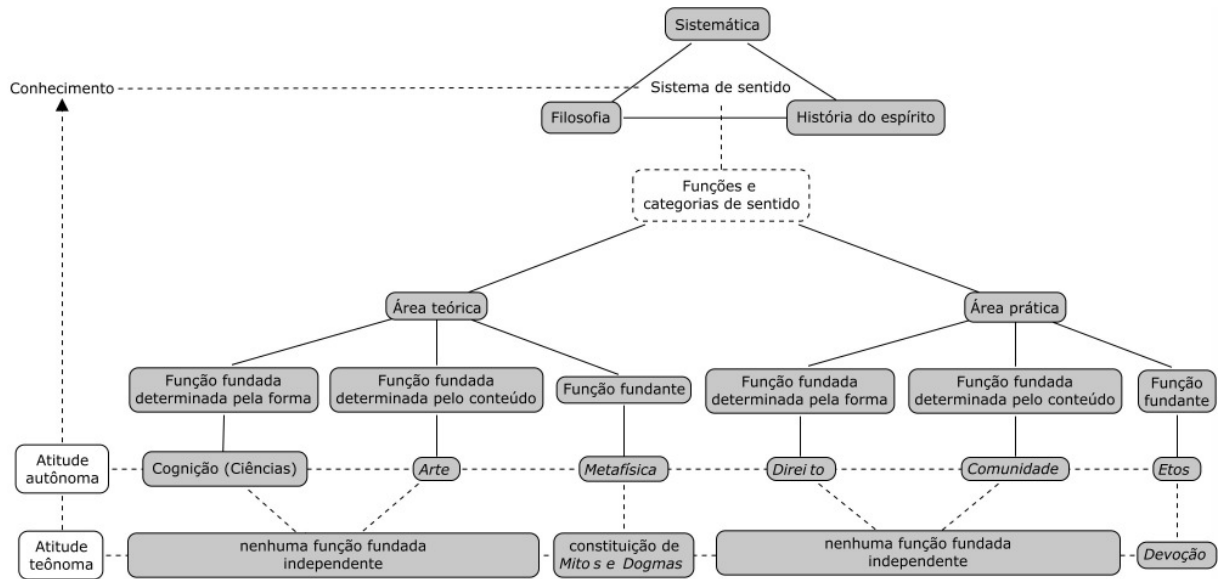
Sistemática

Conhecimento

Sistema de sentido

Filosofia

História do espírito

Funções e categorias de sentido

Área teórica

Área prática

Função fundada determinada pela forma

Função fundada determinada pelo conteúdo

Função fundante

Função fundada determinada pela forma

Função fundada determinada pelo conteúdo

Função fundante

Atitude autônoma

Cognição (Ciências)

*Arte*

*Metafísica*

*Direi to*

*Comunidade*

*Etos*

Atitude teônoma

nenhuma função fundada independente

constituição de *Mito s e Dogmas*

nenhuma função fundada independente

*Devoção*